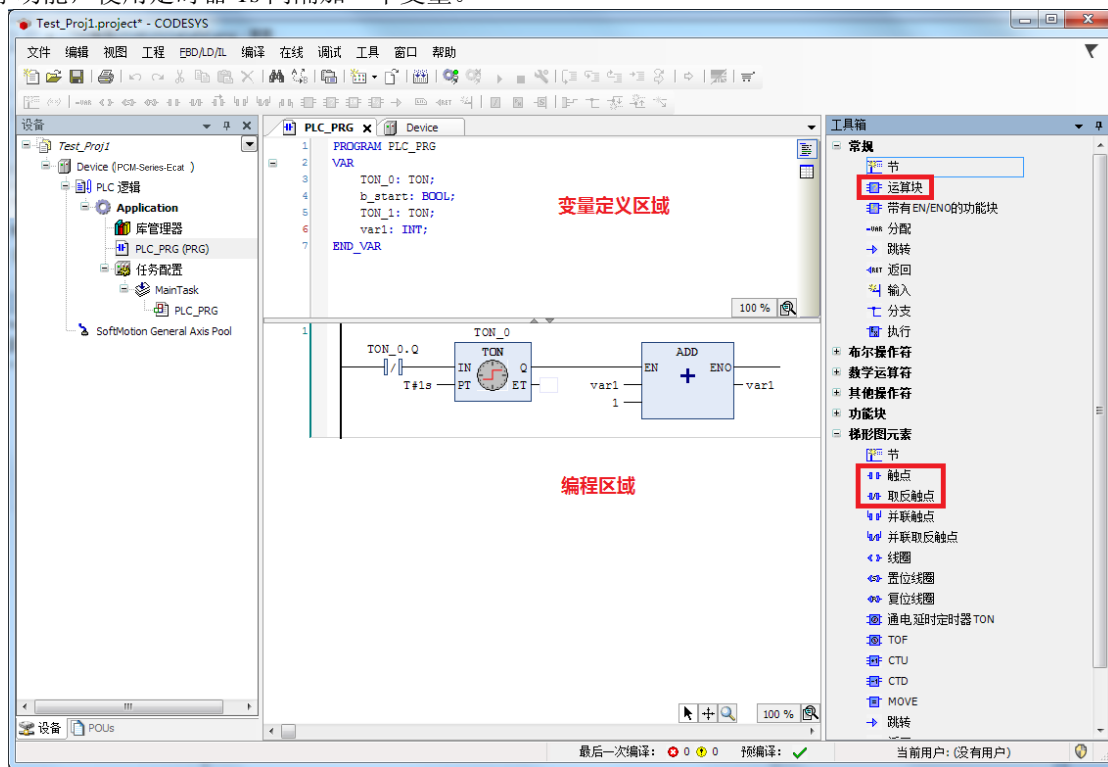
Test_Proj1.project* - CODESYS

文件 编辑 视图 工程 FBD/LD/IL 编译 在线 调试 工具 窗口 帮助

设备

Test_Proj1
Device (PCM-Series-Ecat)
PLC 逻辑
Application
库管理器
PLC_PRG (PRG)
任务配置
MainTask
PLC_PRG
SoftMotion General Axis Pool

设备 POUs

PLC_PRG Device

1 PROGRAM PLC_PRG
2 VAR
3 TON_0: TON;
4 b_start: BOOL;
5 TON_1: TON;
6 var1: INT;
7 END_VAR

变量定义区域

100 %

1
TON_0
TON_0.Q
TON
IN Q
T#1s PT ET
ADD
EN ENO
var1 var1
1

编程区域

100 %

工具箱
常规
节
运算块
带有EN/ENO的功能块
分配
跳转
返回
输入
分支
执行
布尔操作符
数学运算符
其他操作符
功能块
梯形图元素
节
触点
取反触点
并联触点
并联取反触点
线圈
置位线圈
复位线圈
通电延时定时器 TON
TOF
CTU
CTD
MOVE
跳转

最后一次编译: 0 0 预编译: 当前用户: (没有用户)